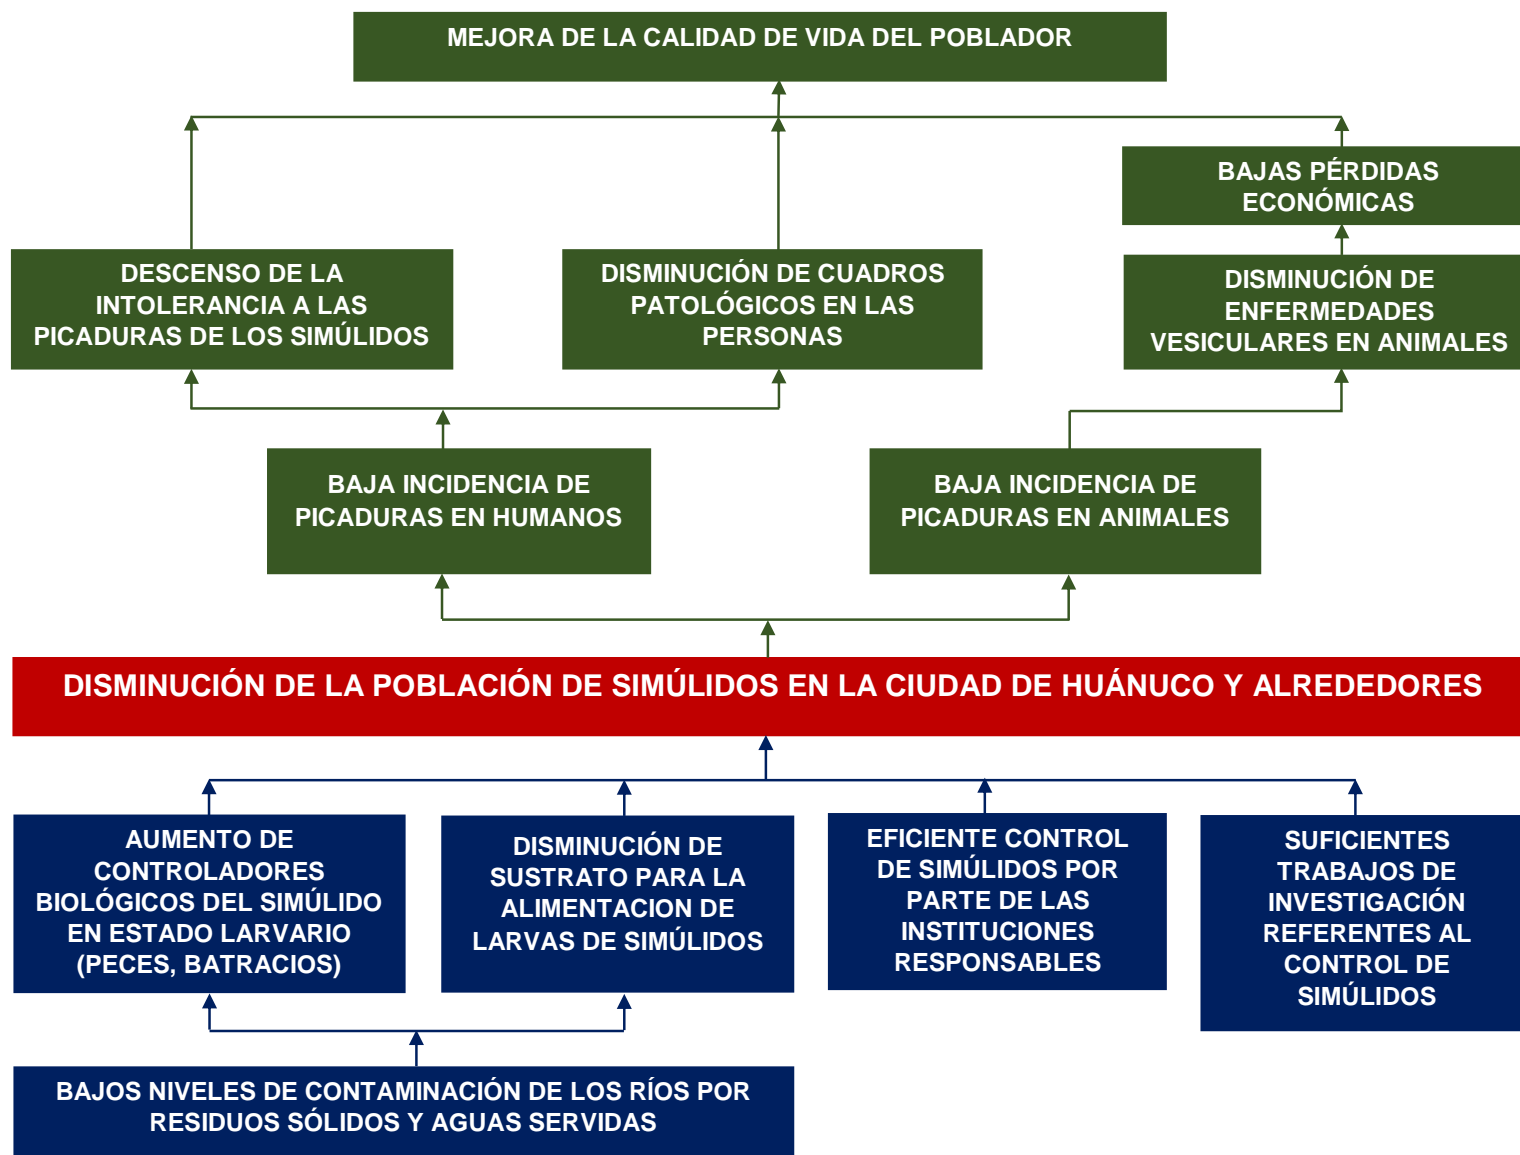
MEJORA DE LA CALIDAD DE VIDA DEL POBLADOR

BAJAS PÉRDIDAS ECONÓMICAS

DESCENSO DE LA INTOLERANCIA A LAS PICADURAS DE LOS SIMÚLIDOS

DISMINUCIÓN DE CUADROS PATOLÓGICOS EN LAS PERSONAS

DISMINUCIÓN DE ENFERMEDADES VESICULARES EN ANIMALES

BAJA INCIDENCIA DE PICADURAS EN HUMANOS

BAJA INCIDENCIA DE PICADURAS EN ANIMALES

DISMINUCIÓN DE LA POBLACIÓN DE SIMÚLIDOS EN LA CIUDAD DE HUÁNUCO Y ALREDEDORES

AUMENTO DE CONTROLADORES BIOLÓGICOS DEL SIMÚLIDO EN ESTADO LARVARIO (PECES, BATRACIOS)

DISMINUCIÓN DE SUSTRATO PARA LA ALIMENTACION DE LARVAS DE SIMÚLIDOS

EFICIENTE CONTROL DE SIMÚLIDOS POR PARTE DE LAS INSTITUCIONES RESPONSABLES

SUFICIENTES TRABAJOS DE INVESTIGACIÓN REFERENTES AL CONTROL DE SIMÚLIDOS

BAJOS NIVELES DE CONTAMINACIÓN DE LOS RÍOS POR RESIDUOS SÓLIDOS Y AGUAS SERVIDAS